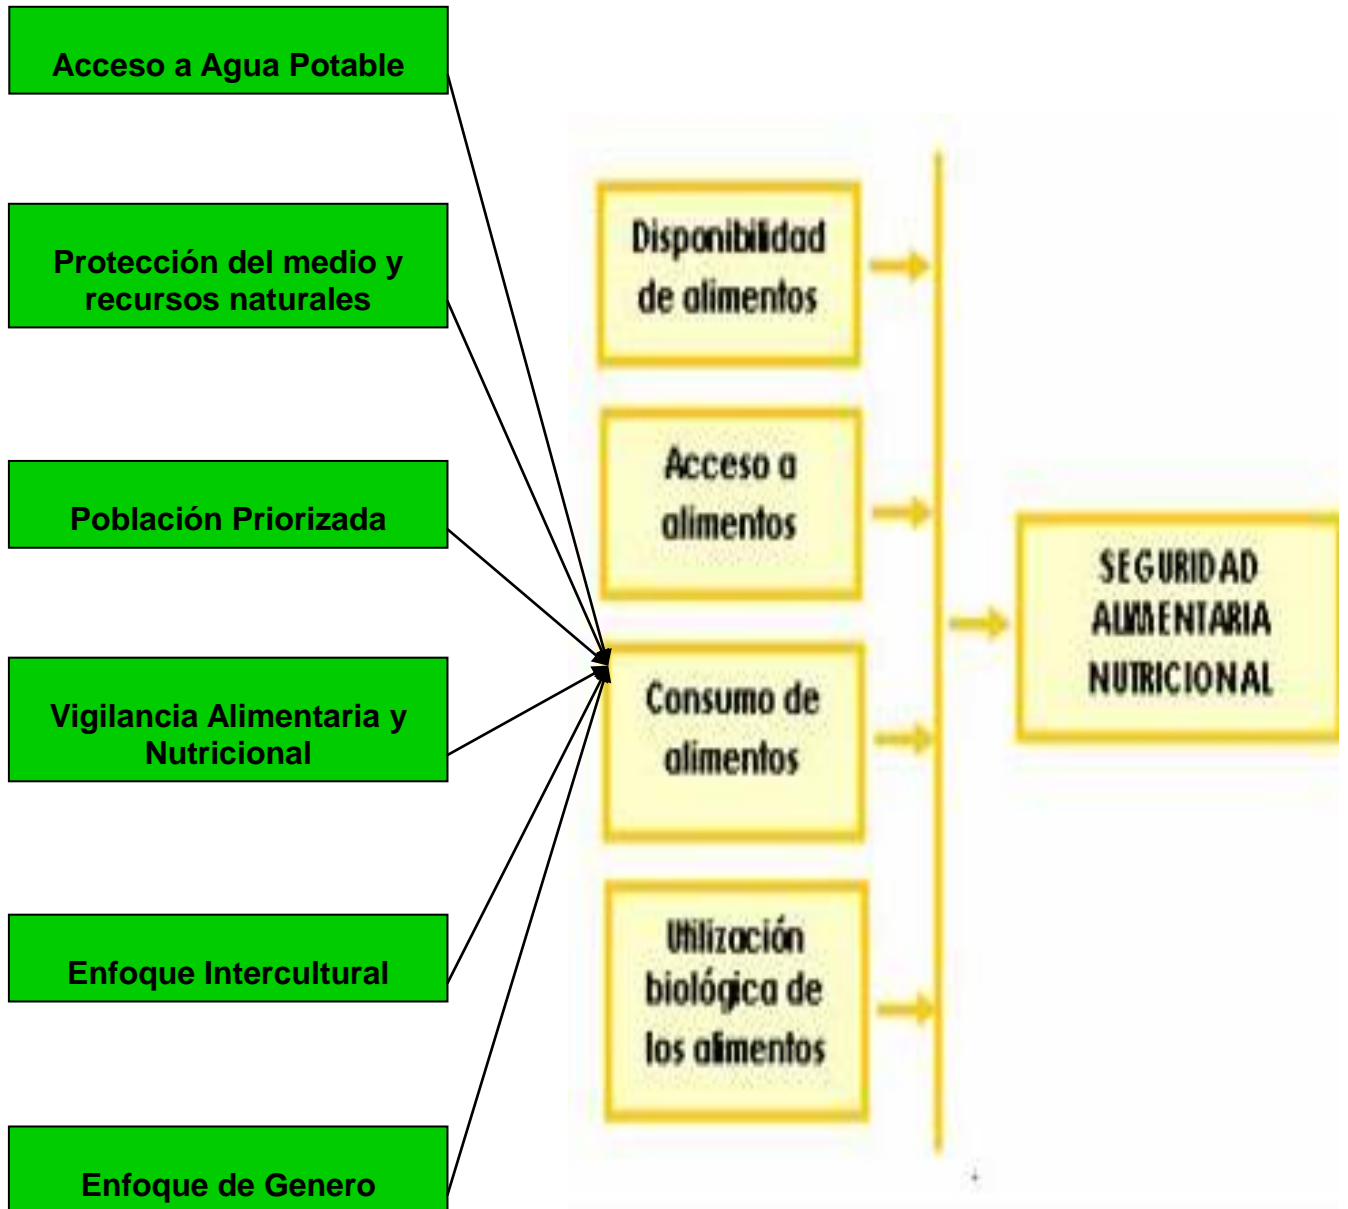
Acceso a Agua Potable

Protección del medio y recursos naturales

Población Priorizada

Vigilancia Alimentaria y Nutricional

Enfoque Intercultural

Enfoque de Genero

Disponibilidad de alimentos

Acceso a alimentos

Consumo de alimentos

Utilización biológica de los alimentos

SEGURIDAD ALIMENTARIA NUTRICIONAL